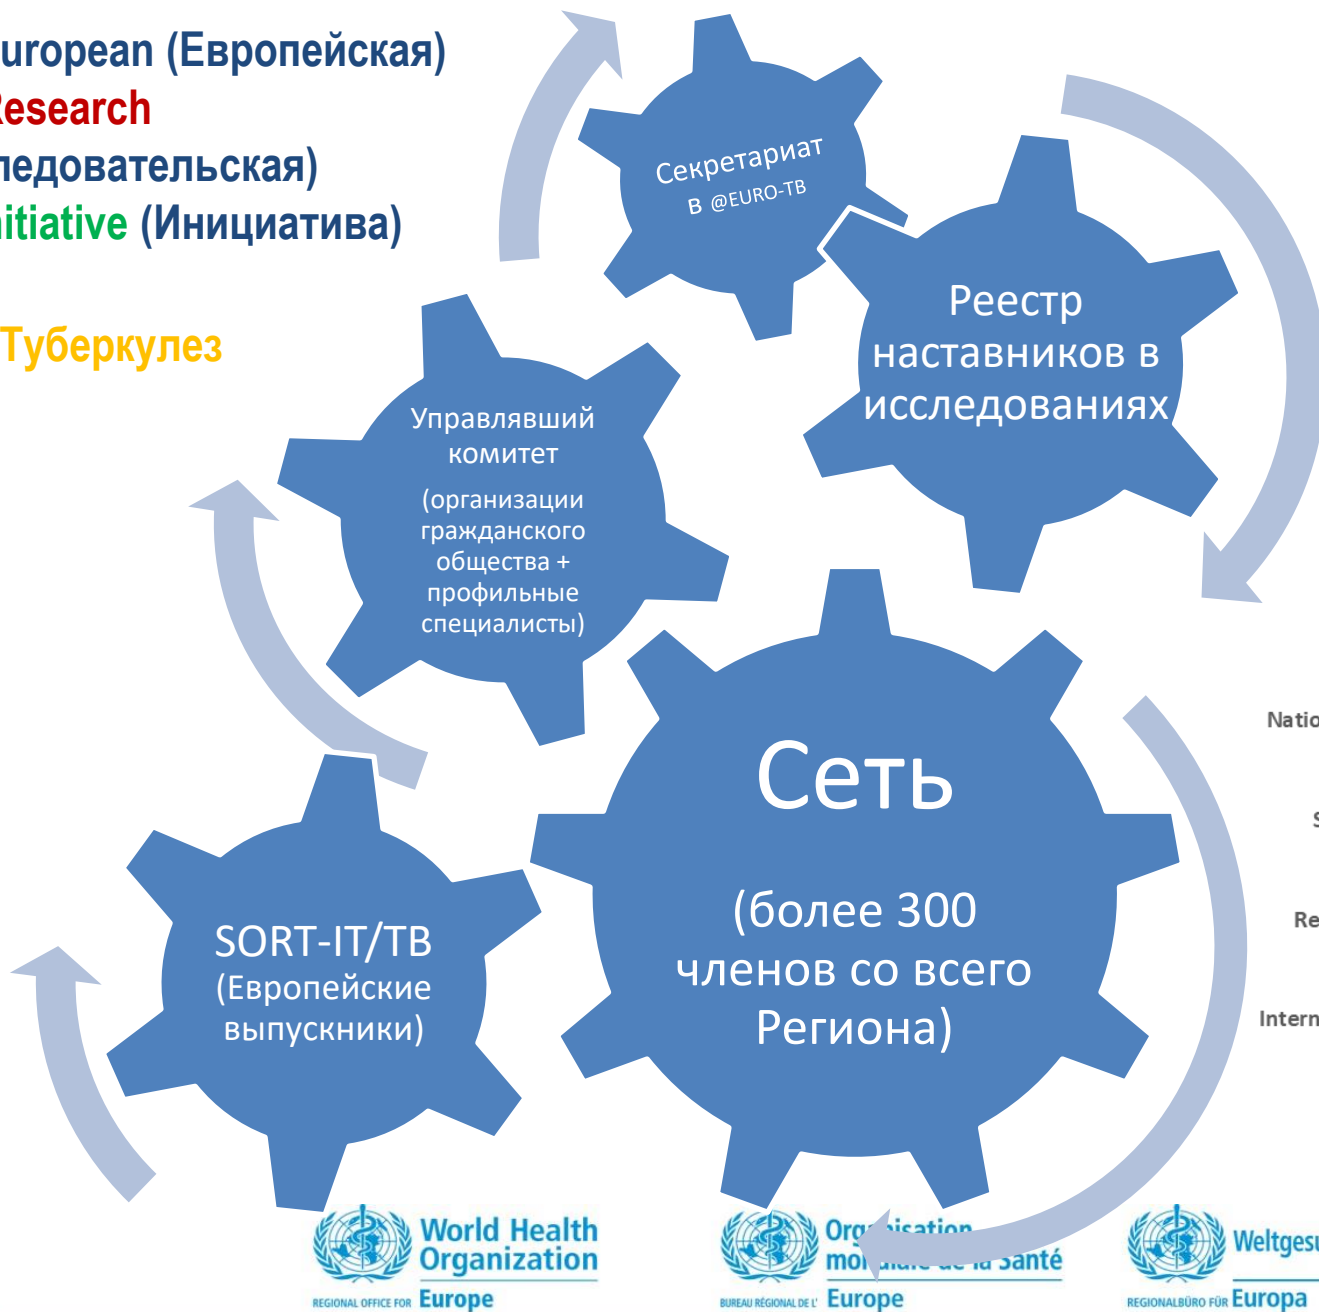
uropean (Европейская)
esearch
ледовательская)
itiative (Инициатива)

Туберкулез

Секретариат в @EURO-TB

Реестр наставников в исследованиях

Управлявший комитет
(организации гражданского общества + профильные специалисты)

Сеть
(более 300 членов со всего Региона)

SORT-IT/TB
(Европейские выпускники)

Natio

S

Re

Intern

World Health Organization
REGIONAL OFFICE FOR Europe

Org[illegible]isation mo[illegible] Santé
BUREAU RÉGIONAL DE L' Europe

Weltgesu
REGIONALBÜRO FÜR Europa